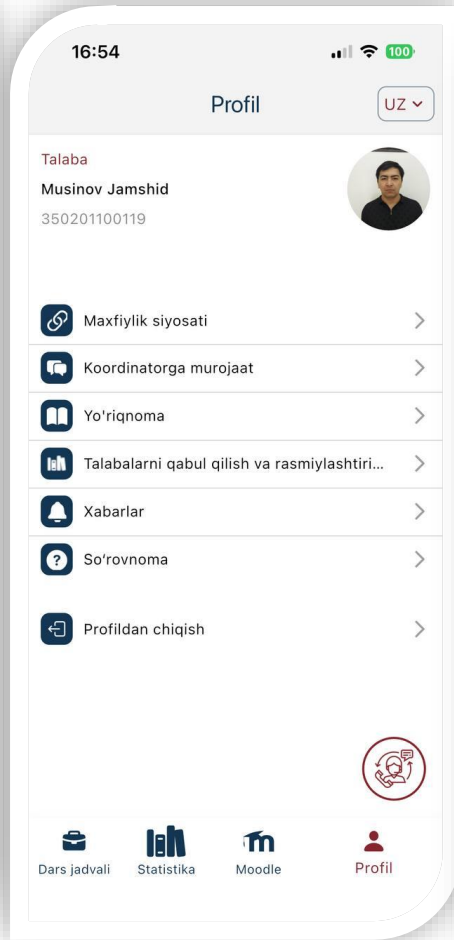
16:54

100

Profil

UZ

Talaba
Musinov Jamshid
350201100119

Maxfiylik siyosati

Koordinatorga murojaat

Yo'riqnoma

Talabalarni qabul qilish va rasmiylashtiri...

Xabarlar

So'rovnoma

Profildan chiqish

Dars jadvali
Statistika
Moodle
Profil